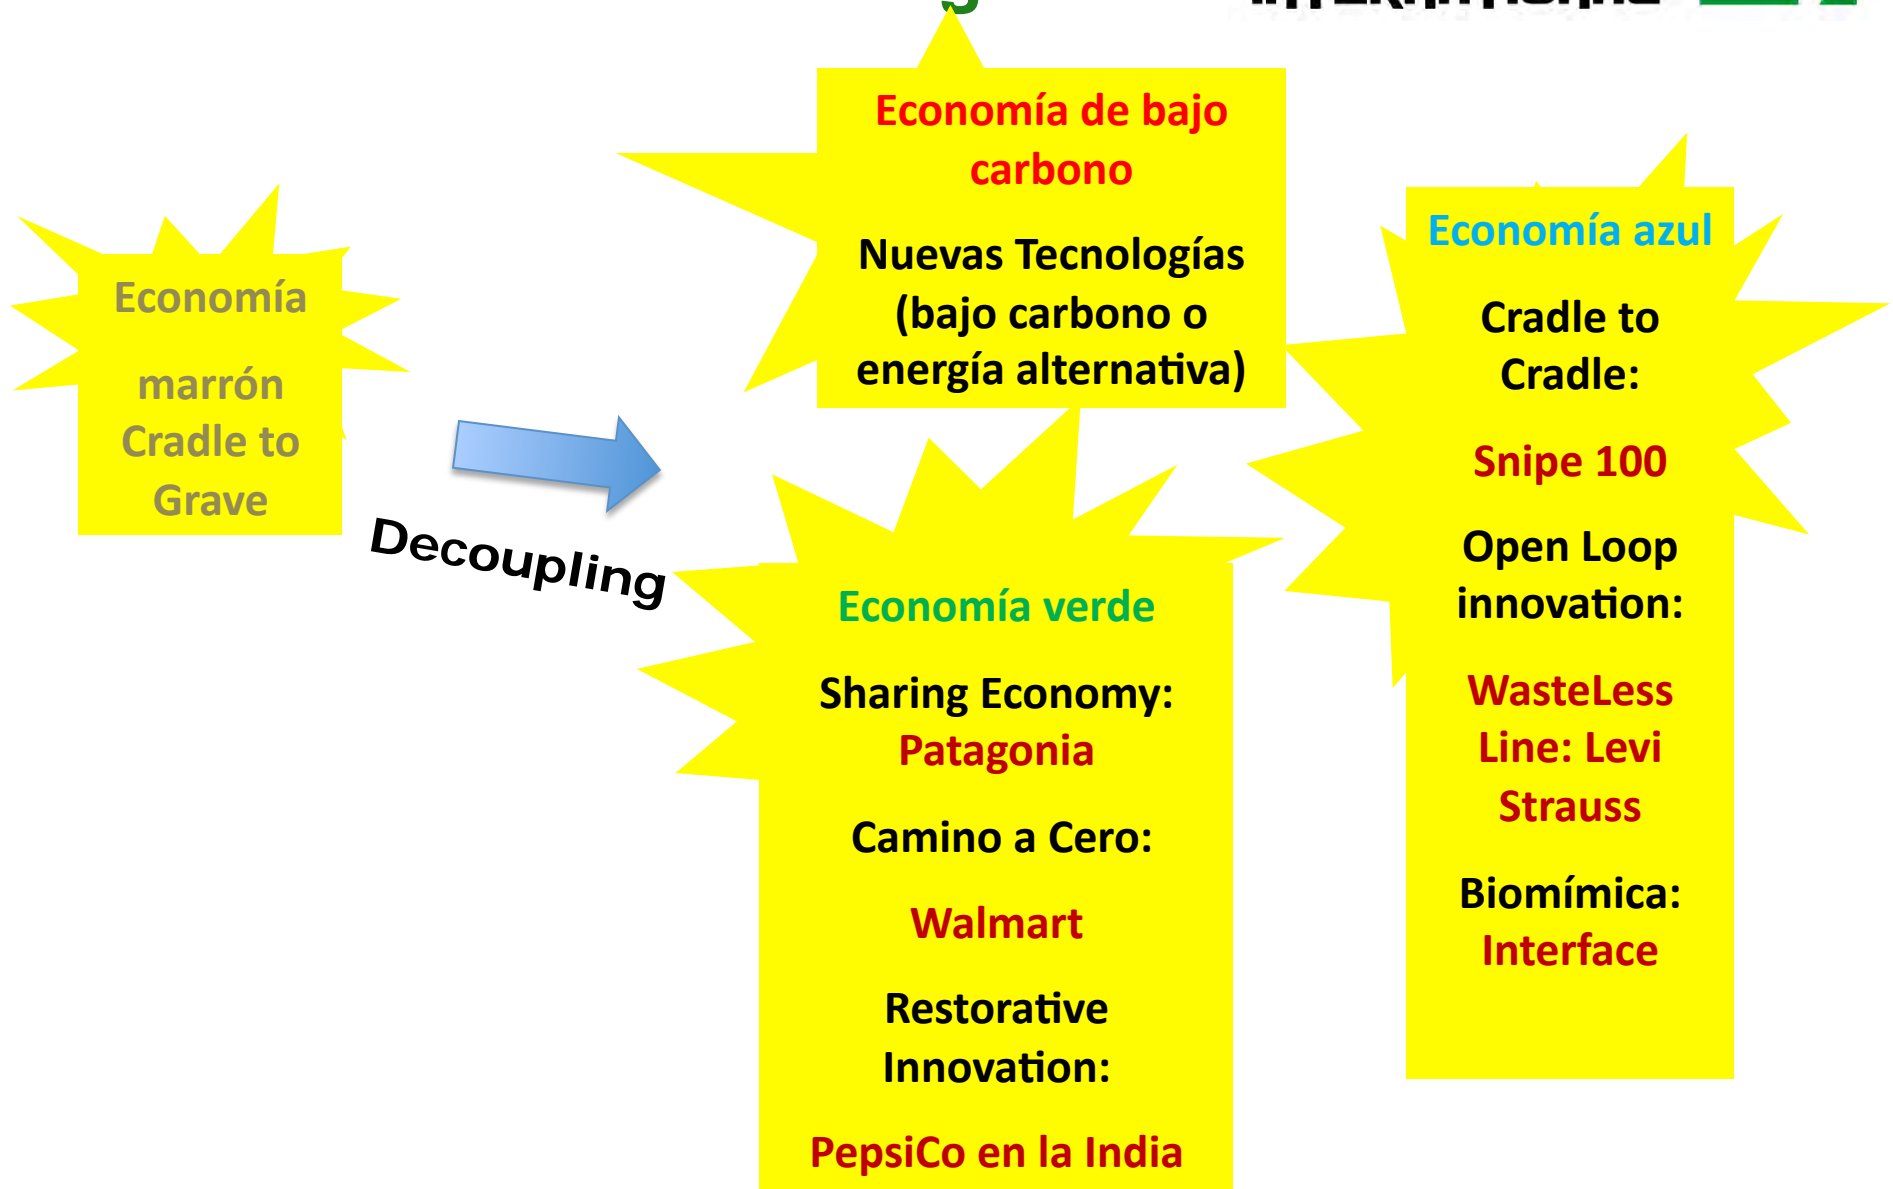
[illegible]

Economía

marrón Cradle to Grave

Decoupling

Economía de bajo carbono

Nuevas Tecnologías (bajo carbono o energía alternativa)

Economía verde

Sharing Economy: Patagonia

Camino a Cero:

Walmart

Restorative Innovation:

PepsiCo en la India

Economía azul

Cradle to Cradle:

Snipe 100

Open Loop innovation:

WasteLess Line: Levi Strauss

Biomímica: Interface